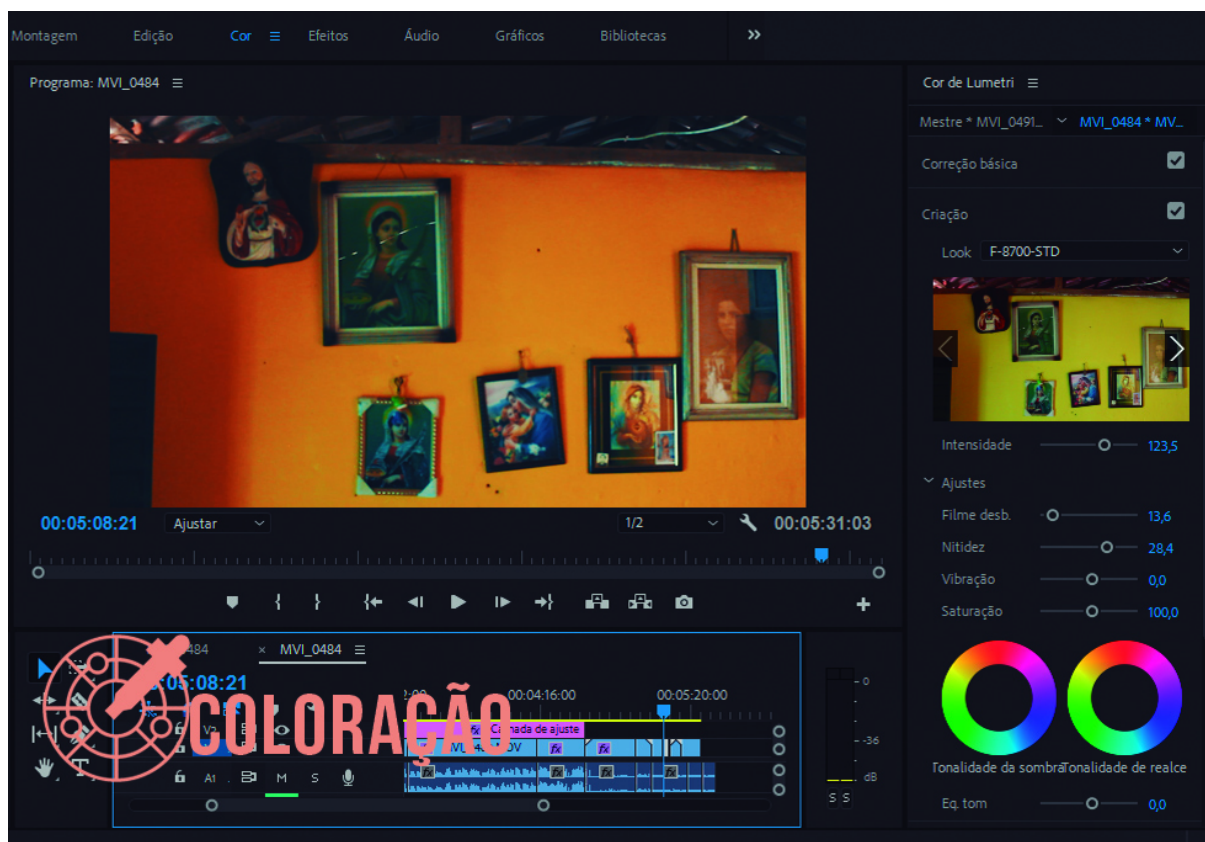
Montagem Edição Cor Efeitos Áudio Gráficos Bibliotecas »

Programa: MVI_0484

00:05:08:21 Ajustar 1/2 00:05:31:03

Cor de Lumetri

Mestre * MVI_0491... MVI_0484 * MV...

Correção básica

Criação

Look F-8700-STD

Intensidade 123,5

Ajustes

Filme desb. 13,6

Nitidez 28,4

Vibração 0,0

Saturação 100,0

Tonalidade da sombra Tonalidade de realce

Eq. tom 0,0

484 × MVI_0484

05:08:21

00:04:16:00 00:05:20:00

Camada de ajuste

MVI_04 V

V2 V1 A1 M S

0 -36 dB

S S

COLORAÇÃO